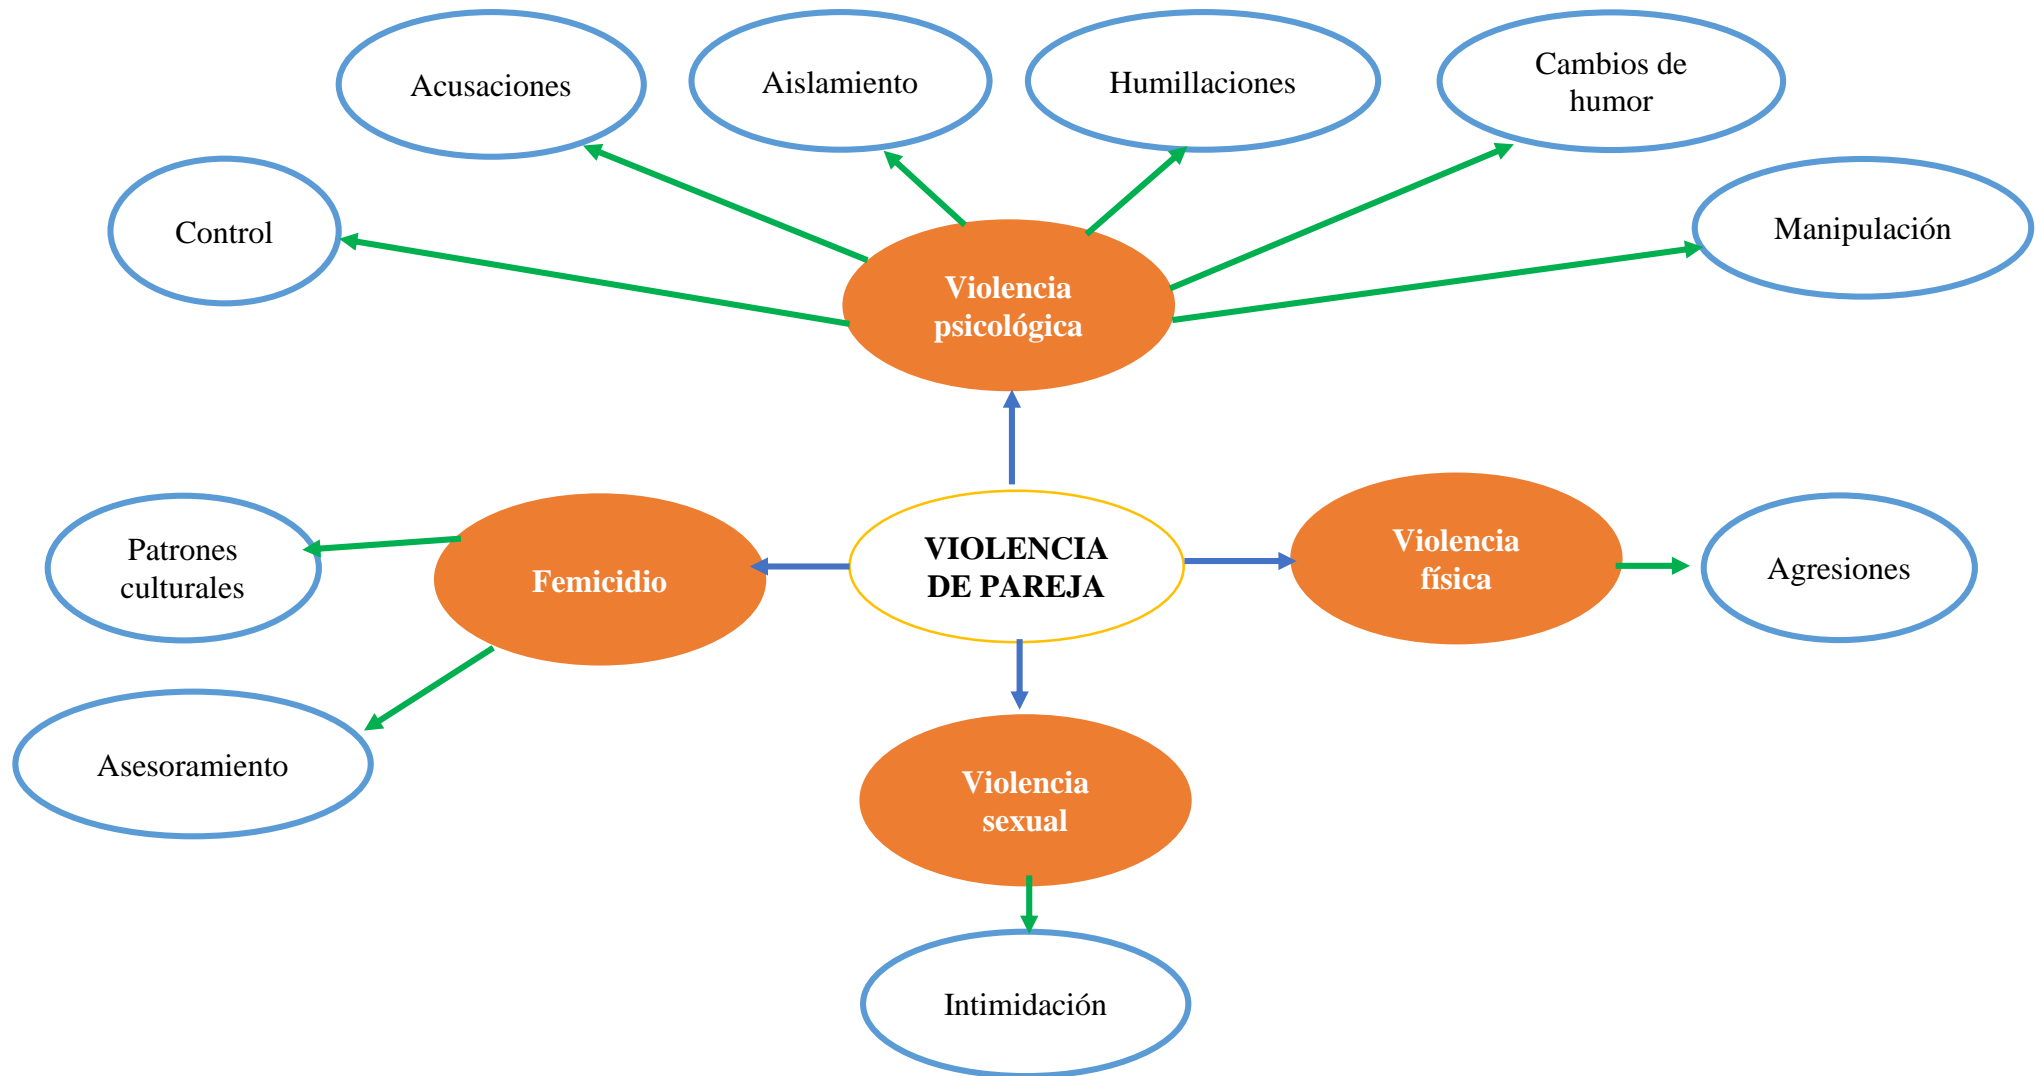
Acusaciones

Aislamiento

Humillaciones

Cambios de humor

Control

Manipulación

Violencia psicológica

Patrones culturales

Femicidio

VIOLENCIA DE PAREJA

Violencia física

Agresiones

Asesoramiento

Violencia sexual

Intimidación